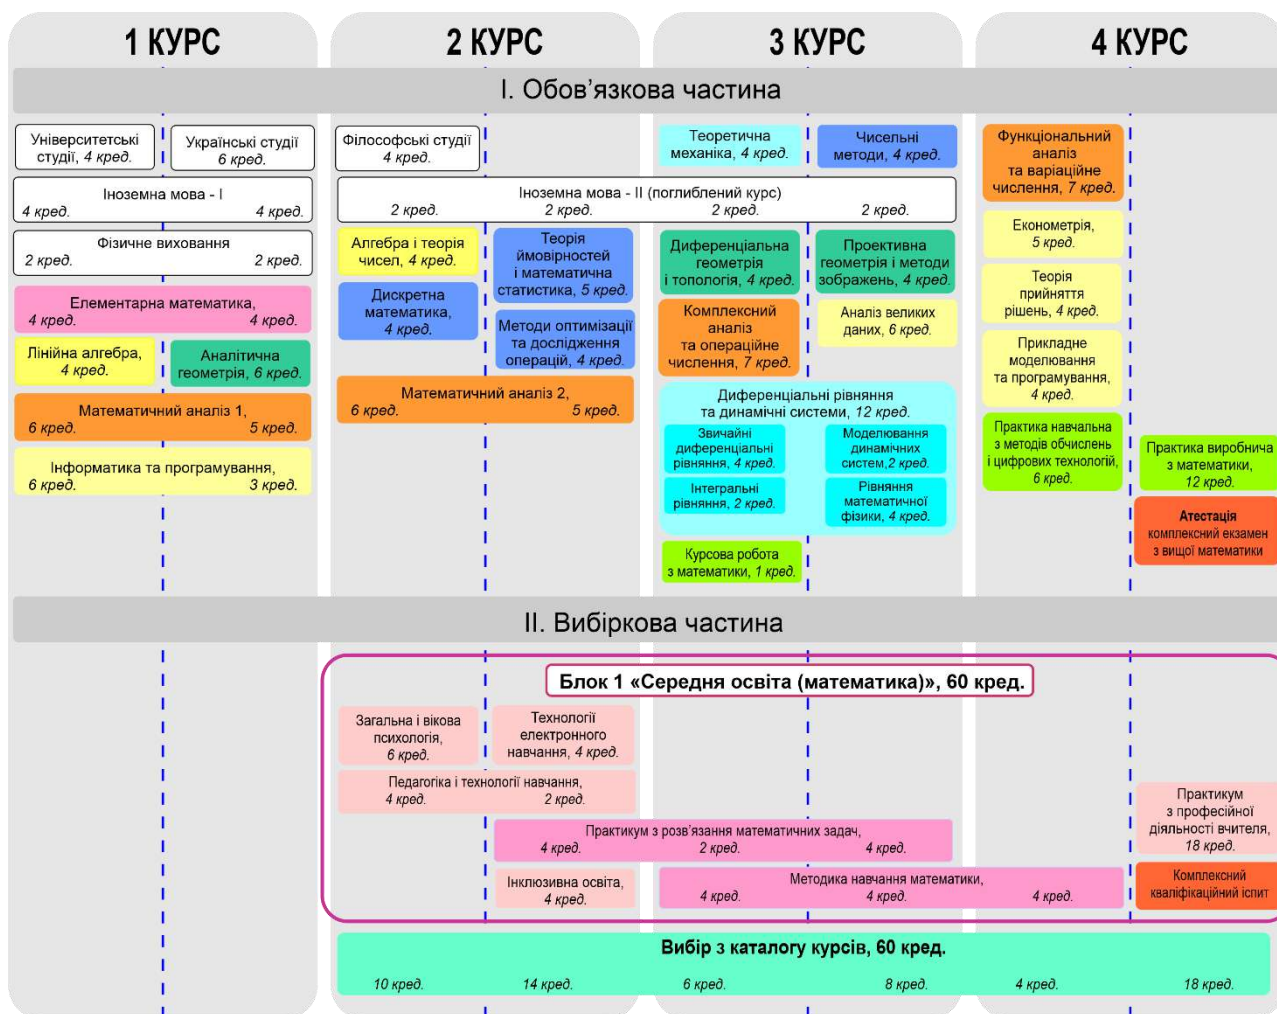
1 КУРС

2 КУРС

3 КУРС

4 КУРС

I. Обов'язкова частина

Університетські студії, 4 кред.

Українські студії 6 кред.

Філософські студії 4 кред.

Теоретична механіка, 4 кред.

Чисельні методи, 4 кред.

Функціональний аналіз та варіаційне числення, 7 кред.

Іноземна мова - I
4 кред. 4 кред.

Іноземна мова - II (поглиблений курс)
2 кред. 2 кред. 2 кред. 2 кред.

Фізичне виховання
2 кред. 2 кред.

Алгебра і теорія чисел, 4 кред.

Теорія ймовірностей і математична статистика, 5 кред.

Диференціальна геометрія і топологія, 4 кред.

Проективна геометрія і методи зображень, 4 кред.

Економетрія, 5 кред.

Теорія прийняття рішень, 4 кред.

Елементарна математика,
4 кред. 4 кред.

Дискретна математика, 4 кред.

Методи оптимізації та дослідження операцій, 4 кред.

Комплексний аналіз та операційне числення, 7 кред.

Аналіз великих даних, 6 кред.

Прикладне моделювання та програмування, 4 кред.

Лінійна алгебра, 4 кред.

Аналітична геометрія, 6 кред.

Математичний аналіз 2,
6 кред. 5 кред.

Диференціальні рівняння та динамічні системи, 12 кред.

Звичайні диференціальні рівняння, 4 кред.

Моделювання динамічних систем,2 кред.

Інтегральні рівняння, 2 кред.

Рівняння математичної фізики, 4 кред.

Практика навчальна з методів обчислень і цифрових технологій, 6 кред.

Практика виробнича з математики, 12 кред.

Математичний аналіз 1,
6 кред. 5 кред.

Інформатика та програмування,
6 кред. 3 кред.

Атестація комплексний екзамен з вищої математики

Курсова робота з математики, 1 кред.

II. Вибіркова частина

Блок 1 «Середня освіта (математика)», 60 кред.

Загальна і вікова психологія, 6 кред.

Технології електронного навчання, 4 кред.

Педагогіка і технології навчання,
4 кред. 2 кред.

Практикум з професійної діяльності вчителя, 18 кред.

Практикум з розв'язання математичних задач,
4 кред. 2 кред. 4 кред.

Інклюзивна освіта, 4 кред.

Методика навчання математики,
4 кред. 4 кред. 4 кред.

Комплексний кваліфікаційний іспит

Вибір з каталогу курсів, 60 кред.
10 кред. 14 кред. 6 кред. 8 кред. 4 кред. 18 кред.